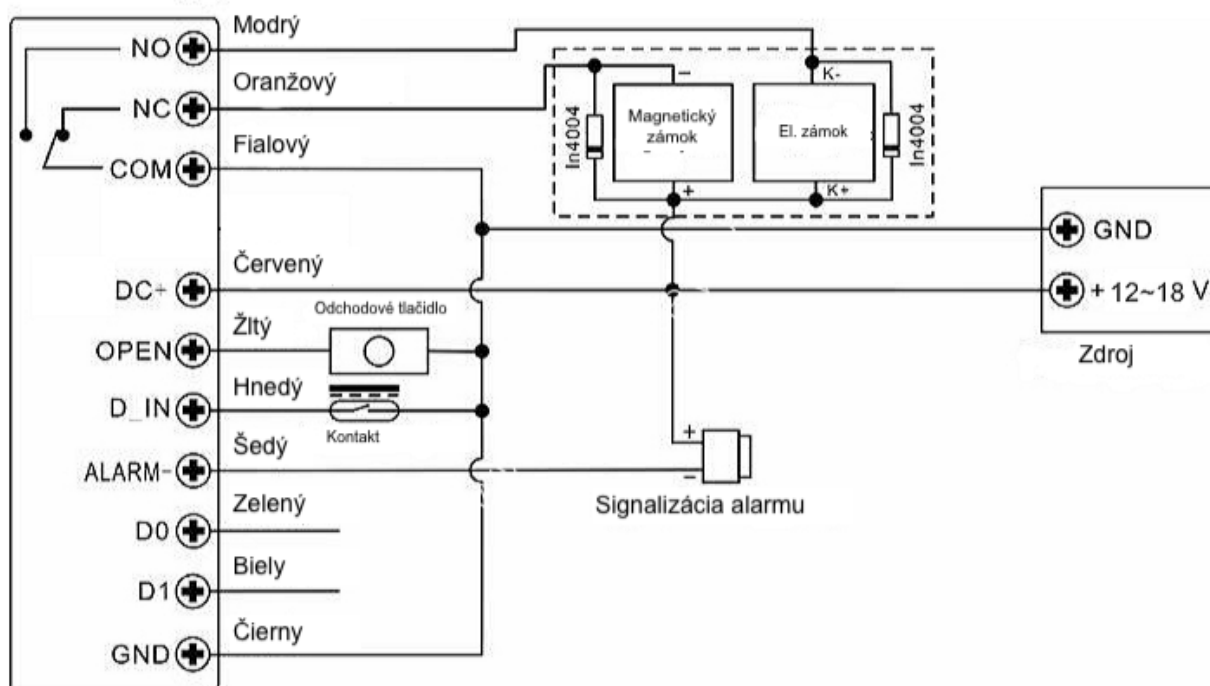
NO
Modrý
NC
Oranžový
COM
Fialový
DC+
Červený
OPEN
Žltý
D_IN
Hnedý
ALARM-
Šedý
D0
Zelený
D1
Biely
GND
Čierny

In4004
–
Magnetický zámok
+
K-
El. zámok
K+
In4004

GND
+ 12~18 V
Zdroj

Odchodové tlačidlo
Kontakt
+
–
Signalizácia alarmu